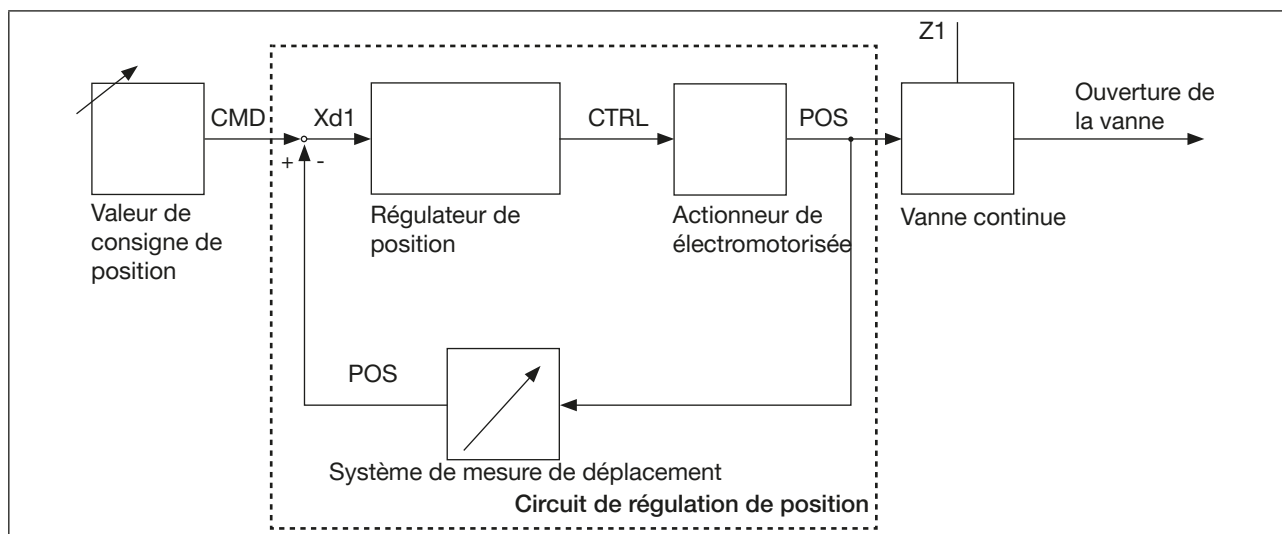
Z1

CMD

Xd1

CTRL

POS

Ouverture de la vanne

+ -

Valeur de consigne de position

Régulateur de position

Actionneur de électromotorisée

Vanne continue

POS

Système de mesure de déplacement

Circuit de régulation de position